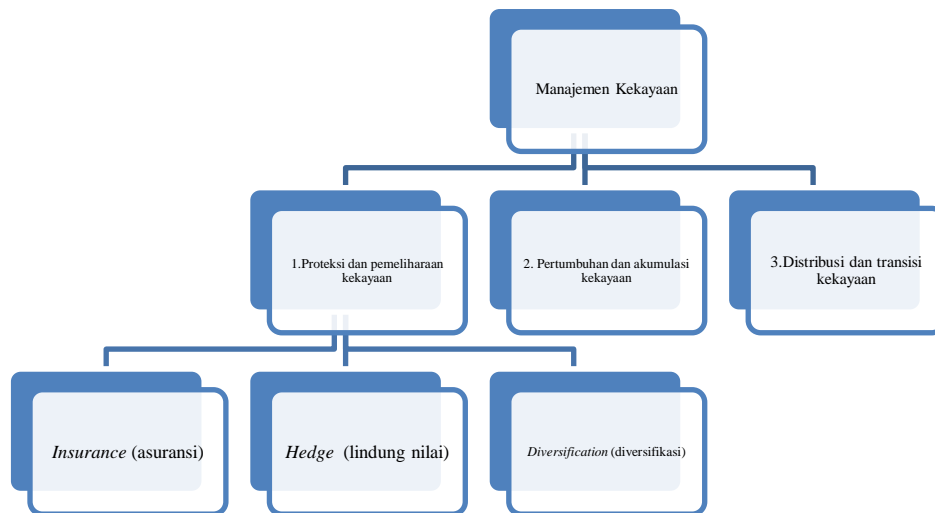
Manajemen Kekayaan

1.Proteksi dan pemeliharaan kekayaan

2. Pertumbuhan dan akumulasi kekayaan

3.Distribusi dan transisi kekayaan

*Insurance* (asuransi)

*Hedge* (lindung nilai)

*Diversification* (diversifikasi)